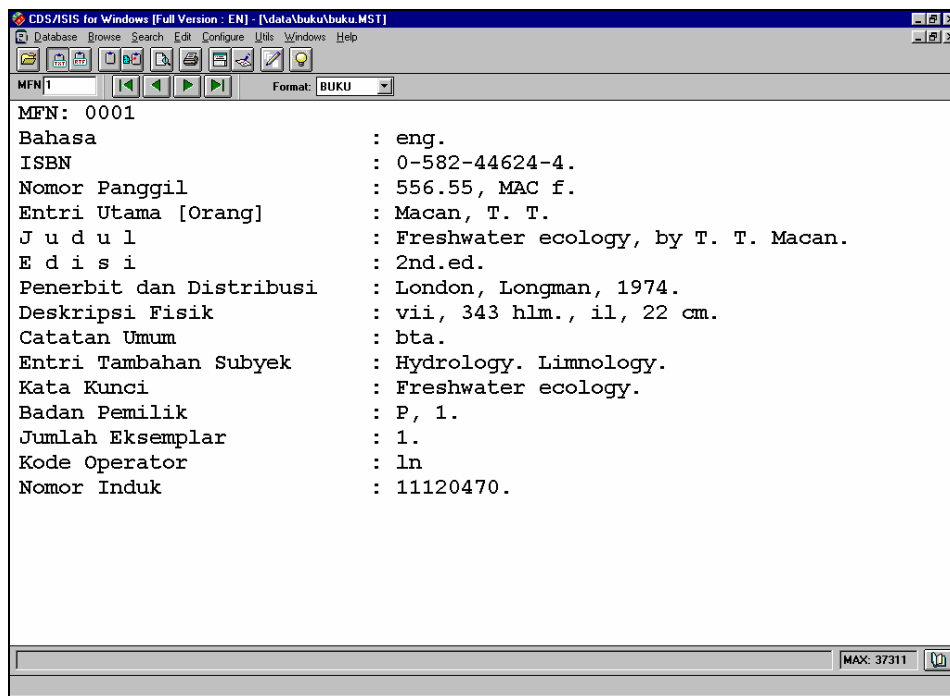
CDS/ISIS for Windows [Full Version : EN] - [\data\buku\buku.MST]

Database Browse Search Edit Configure Utils Windows Help

MFN 1

Format: BUKU

MFN: 0001

| | |
|---|---|
| Bahasa | : eng. |
| ISBN | : 0-582-44624-4. |
| Nomor Panggil | : 556.55, MAC f. |
| Entri Utama [Orang] | : Macan, T. T. |
| J u d u l | : Freshwater ecology, by T. T. Macan. |
| E d i s i | : 2nd.ed. |
| Penerbit dan Distribusi | : London, Longman, 1974. |
| Deskripsi Fisik | : vii, 343 hlm., il, 22 cm. |
| Catatan Umum | : bta. |
| Entri Tambahan Subyek | : Hydrology. Limnology. |
| Kata Kunci | : Freshwater ecology. |
| Badan Pemilik | : P, 1. |
| Jumlah Eksemplar | : 1. |
| Kode Operator | : ln |
| Nomor Induk | : 11120470. |

MAX: 37311